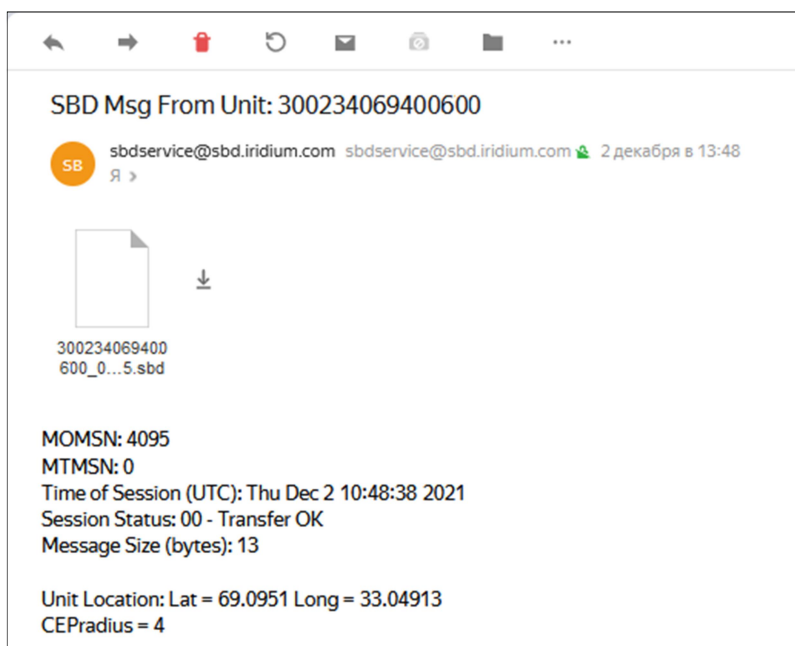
SBD Msg From Unit: 300234069400600

SB

sbdservice@sbd.iridium.com sbdservice@sbd.iridium.com 2 декабря в 13:48
Я ›

300234069400600_0…5.sbd

MOMSN: 4095
MTMSN: 0
Time of Session (UTC): Thu Dec 2 10:48:38 2021
Session Status: 00 - Transfer OK
Message Size (bytes): 13

Unit Location: Lat = 69.0951 Long = 33.04913
CEPradius = 4